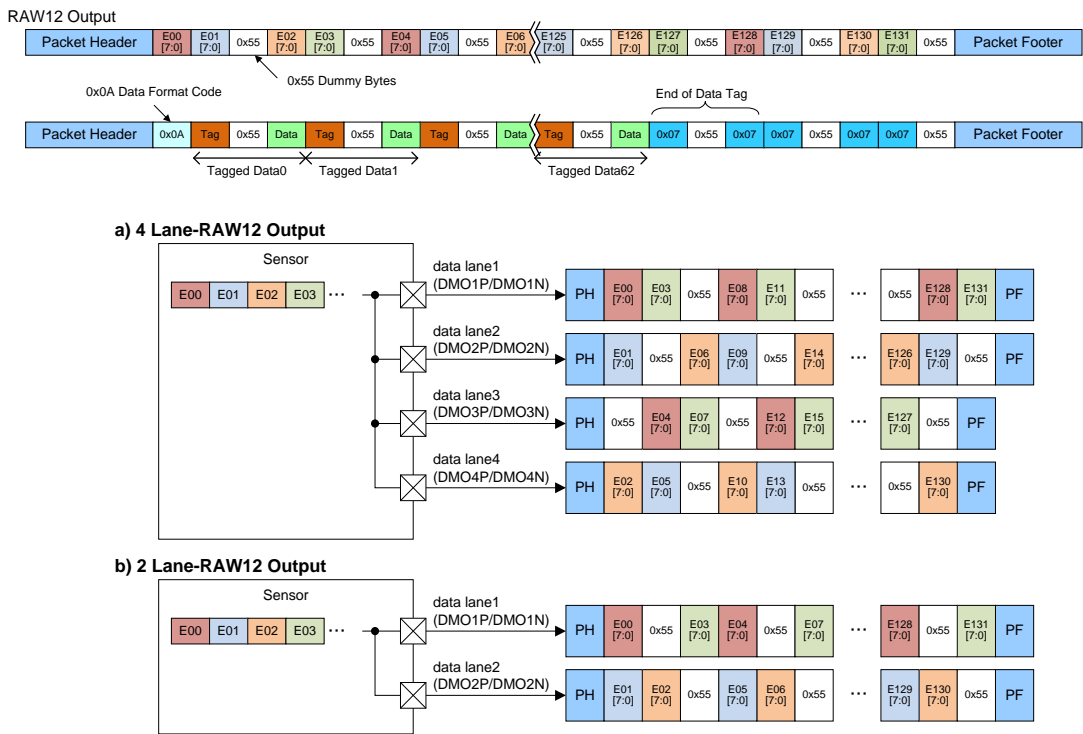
RAW12 Output

Packet Header | E00 [7:0] | E01 [7:0] | 0x55 | E02 [7:0] | E03 [7:0] | 0x55 | E04 [7:0] | E05 [7:0] | 0x55 | E06 [7:0] | E125 [7:0] | 0x55 | E126 [7:0] | E127 [7:0] | 0x55 | E128 [7:0] | E129 [7:0] | 0x55 | E130 [7:0] | E131 [7:0] | 0x55 | Packet Footer

0x55 Dummy Bytes

0x0A Data Format Code

End of Data Tag

Packet Header | 0x0A | Tag | 0x55 | Data | Tag | 0x55 | Data | Tag | 0x55 | Data | Tag | 0x55 | Data | 0x07 | 0x55 | 0x07 | 0x07 | 0x55 | 0x07 | 0x07 | 0x55 | Packet Footer

Tagged Data0 Tagged Data1 Tagged Data62

a) 4 Lane-RAW12 Output

Sensor

E00 E01 E02 E03 ···

data lane1 (DMO1P/DMO1N)
PH | E00 [7:0] | E03 [7:0] | 0x55 | E08 [7:0] | E11 [7:0] | 0x55 | ··· | 0x55 | E128 [7:0] | E131 [7:0] | PF

data lane2 (DMO2P/DMO2N)
PH | E01 [7:0] | 0x55 | E06 [7:0] | E09 [7:0] | 0x55 | E14 [7:0] | ··· | E126 [7:0] | E129 [7:0] | 0x55 | PF

data lane3 (DMO3P/DMO3N)
PH | 0x55 | E04 [7:0] | E07 [7:0] | 0x55 | E12 [7:0] | E15 [7:0] | ··· | E127 [7:0] | 0x55 | PF

data lane4 (DMO4P/DMO4N)
PH | E02 [7:0] | E05 [7:0] | 0x55 | E10 [7:0] | E13 [7:0] | 0x55 | ··· | 0x55 | E130 [7:0] | PF

b) 2 Lane-RAW12 Output

Sensor

E00 E01 E02 E03 ···

data lane1 (DMO1P/DMO1N)
PH | E00 [7:0] | 0x55 | E03 [7:0] | E04 [7:0] | 0x55 | E07 [7:0] | ··· | E128 [7:0] | 0x55 | E131 [7:0] | PF

data lane2 (DMO2P/DMO2N)
PH | E01 [7:0] | E02 [7:0] | 0x55 | E05 [7:0] | E06 [7:0] | 0x55 | ··· | E129 [7:0] | E130 [7:0] | 0x55 | PF